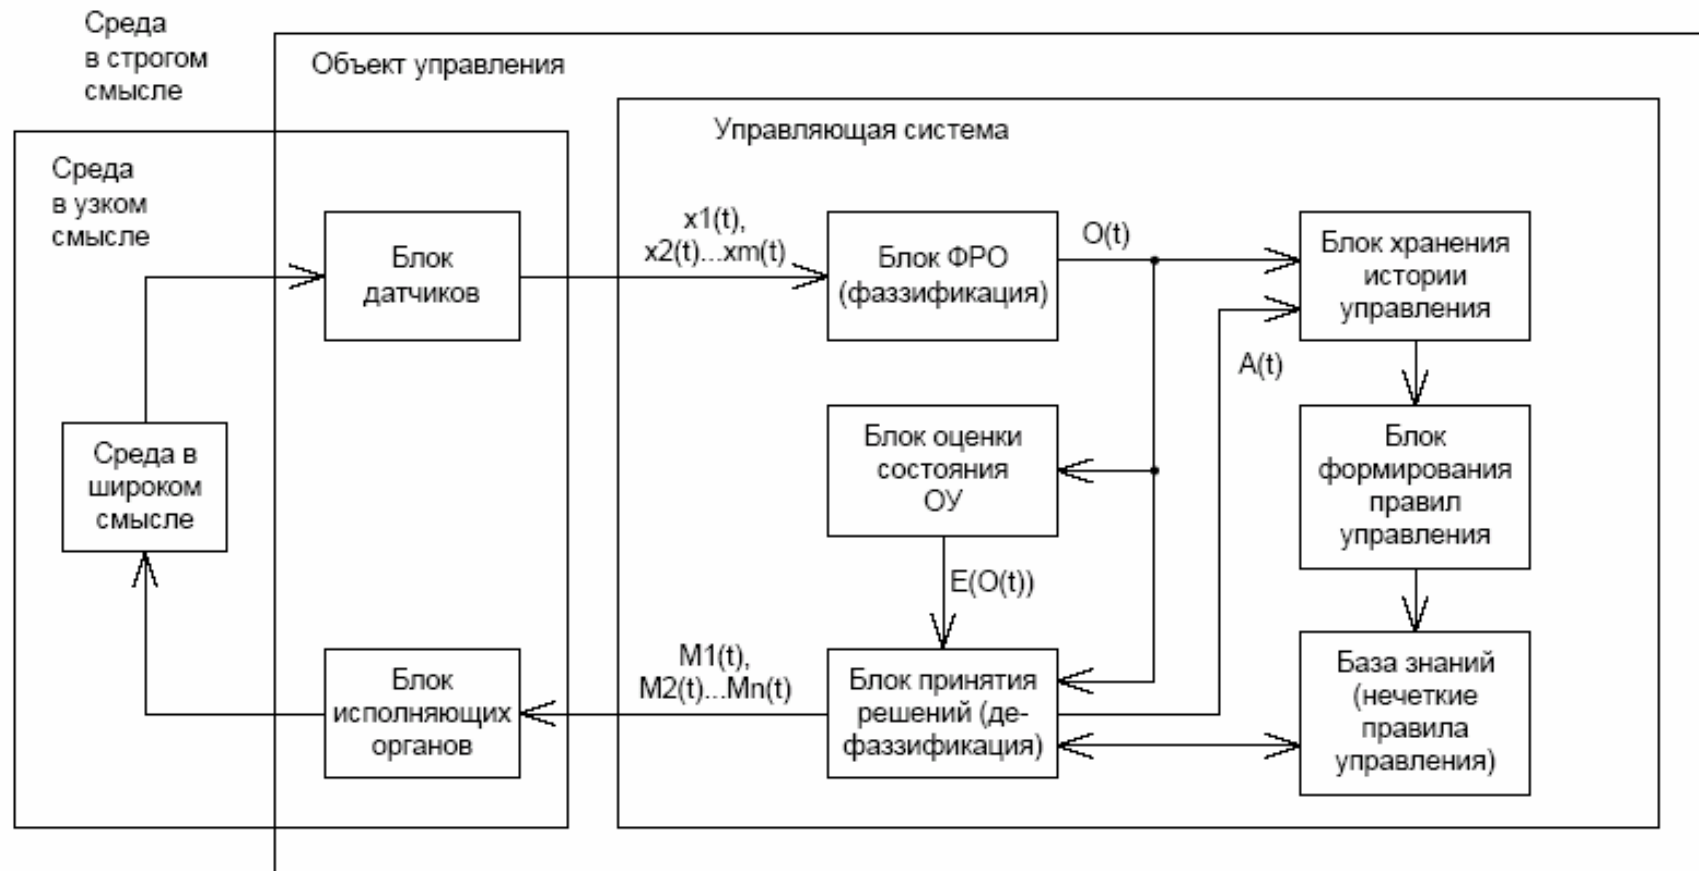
Среда в строгом смысле

Объект управления

Управляющая система

Среда в узком смысле

Блок датчиков

x1(t), x2(t)...xm(t)

Блок ФРО (фаззификация)

O(t)

Блок хранения истории управления

A(t)

Блок оценки состояния ОУ

Блок формирования правил управления

Среда в широком смысле

E(O(t))

M1(t), M2(t)...Mn(t)

Блок исполняющих органов

Блок принятия решений (дефаззификация)

База знаний (нечеткие правила управления)